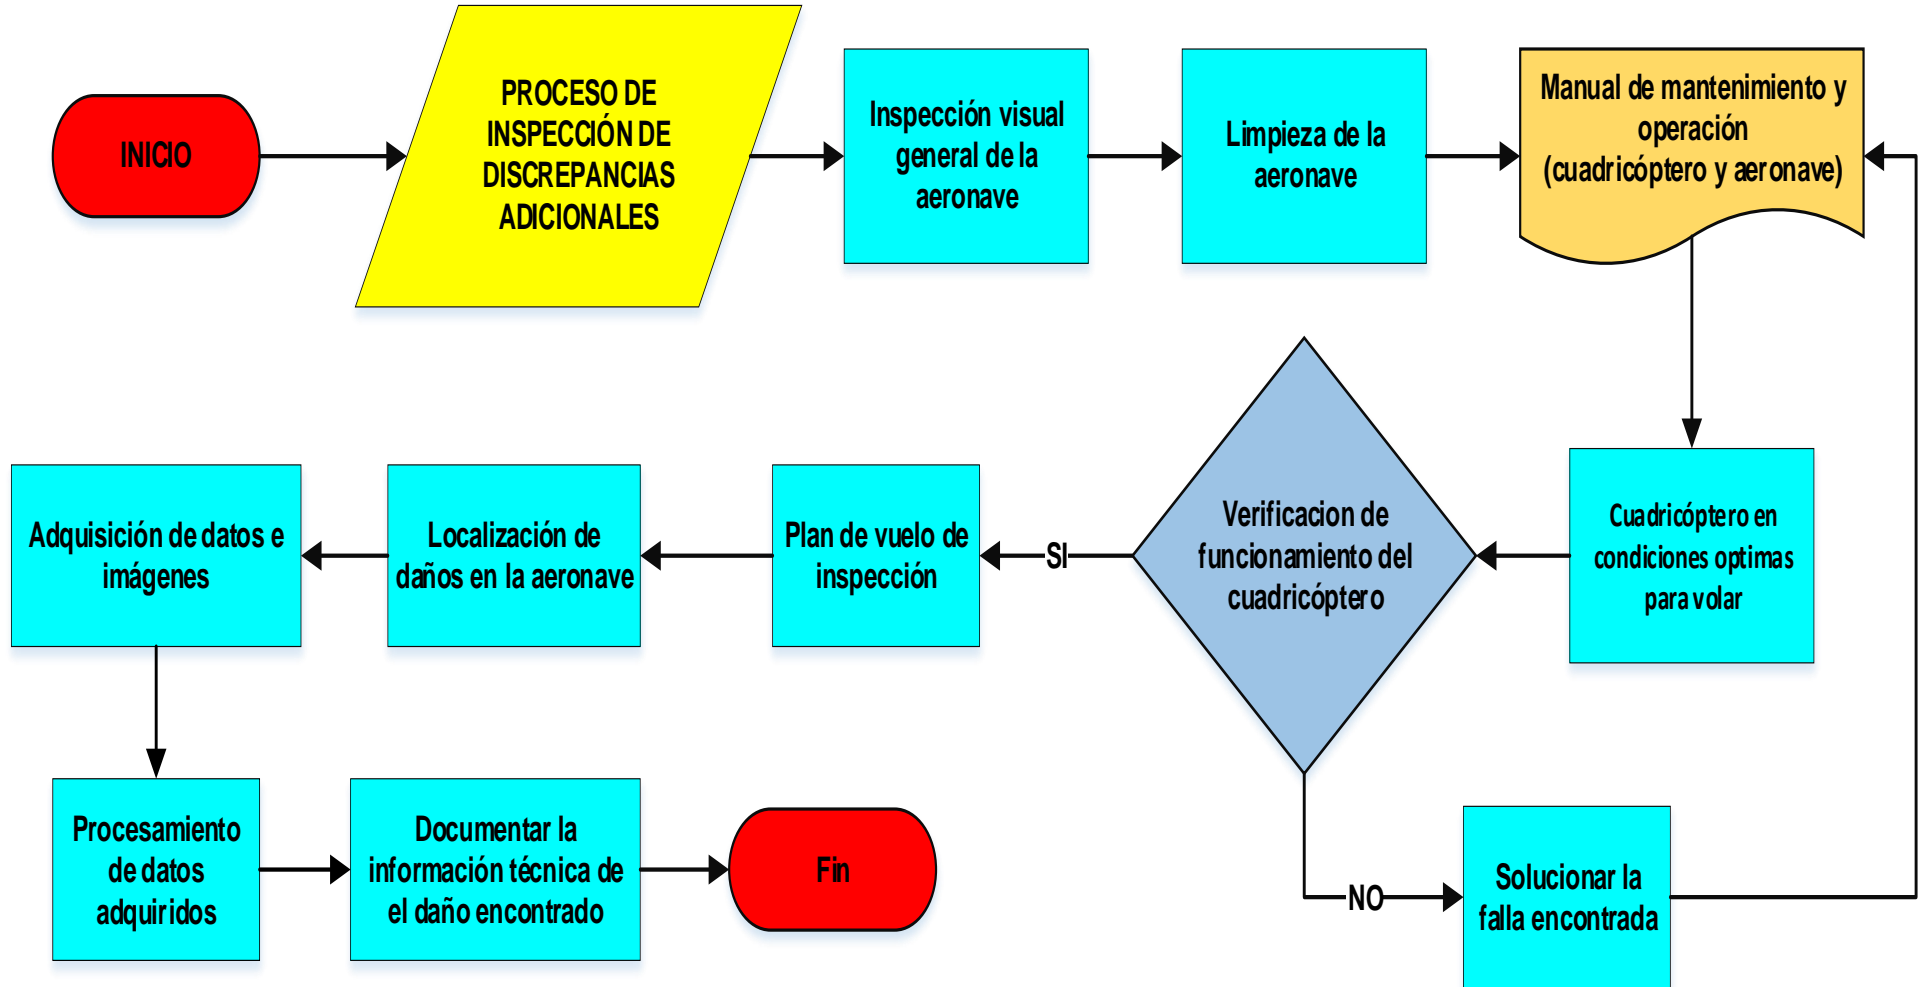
INICIO

PROCESO DE INSPECCIÓN DE DISCREPANCIAS ADICIONALES

Inspección visual general de la aeronave

Limpieza de la aeronave

Manual de mantenimiento y operación (cuadricóptero y aeronave)

Cuadricóptero en condiciones optimas para volar

Verificacion de funcionamiento del cuadricóptero

SI

NO

Solucionar la falla encontrada

Plan de vuelo de inspección

Localización de daños en la aeronave

Adquisición de datos e imágenes

Procesamiento de datos adquiridos

Documentar la información técnica de el daño encontrado

Fin